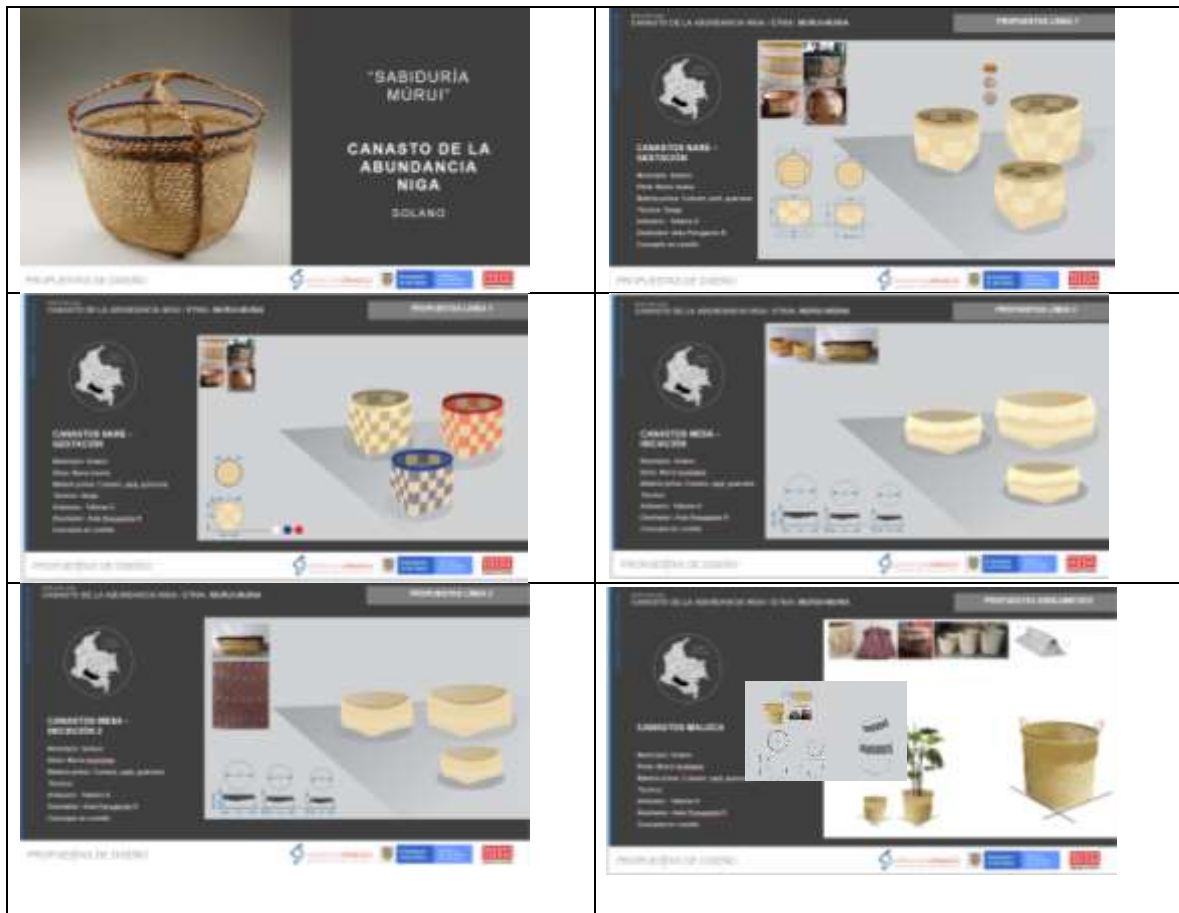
| | |
|---|---|
| "SABIDURÍA MÚRUI" CANASTO DE LA ABUNDANCIA NIGA SOLANO PROPUESTAS DE DISEÑO | CANASTO DE LA ABUNDANCIA NIGA · ETNIA: MURUI-MUINA PROPUESTAS LINEA 1 CANASTOS NABE - GESTACIÓN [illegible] PROPUESTAS DE DISEÑO |
| CANASTO DE LA ABUNDANCIA NIGA · ETNIA: MURUI-MUINA PROPUESTAS LINEA 1 CANASTOS NABE - GESTACIÓN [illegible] PROPUESTAS DE DISEÑO | CANASTO DE LA ABUNDANCIA NIGA · ETNIA: MURUI-MUINA PROPUESTAS LINEA 2 CANASTOS MEBA - INICIACIÓN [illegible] PROPUESTAS DE DISEÑO |
| CANASTO DE LA ABUNDANCIA NIGA · ETNIA: MURUI-MUINA PROPUESTAS LINEA 2 CANASTOS MEBA - INICIACIÓN 2 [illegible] PROPUESTAS DE DISEÑO | CANASTO DE LA ABUNDANCIA NIGA · ETNIA: MURUI-MUINA PROPUESTAS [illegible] CANASTOS MALOCA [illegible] PROPUESTAS DE DISEÑO |